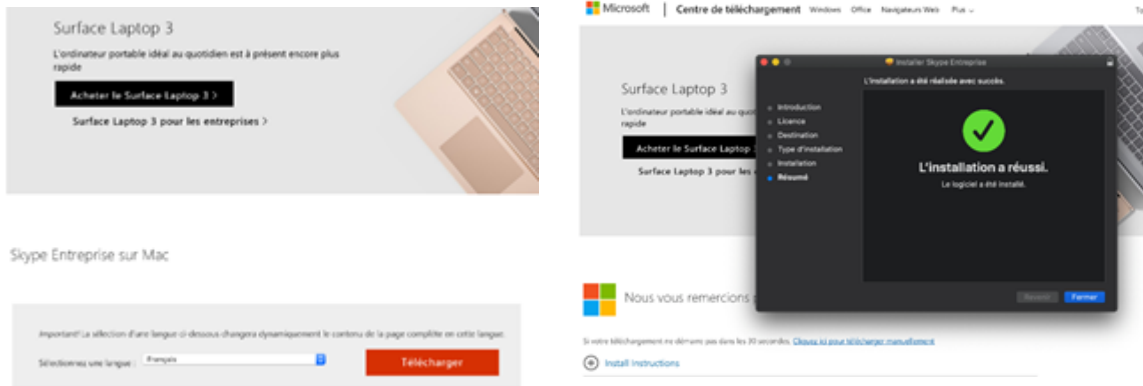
Surface Laptop 3

L'ordinateur portable idéal au quotidien est à présent encore plus rapide

Acheter le Surface Laptop 3 >

Surface Laptop 3 pour les entreprises >

Skype Entreprise sur Mac

Important! La sélection d'une langue ci-dessous changera dynamiquement le contenu de la page complète en cette langue.

Sélectionnez une langue : Français

Télécharger

Microsoft | Centre de téléchargement Windows Office Navigateurs Web Plus

Surface Laptop 3

L'ordinateur portable idéal au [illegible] rapide

Acheter le Surface Laptop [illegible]

Surface Laptop 3 pour les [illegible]

Installer Skype Entreprise

L'installation a été réalisée avec succès.

Introduction
Licence
Destination
Type d'installation
Installation
Résumé

L'installation a réussi.

Le logiciel a été installé.

Revenir
Fermer

Nous vous remercions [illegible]

Si votre téléchargement ne démarre pas dans les 30 secondes, Cliquez ici pour télécharger manuellement

Install Instructions